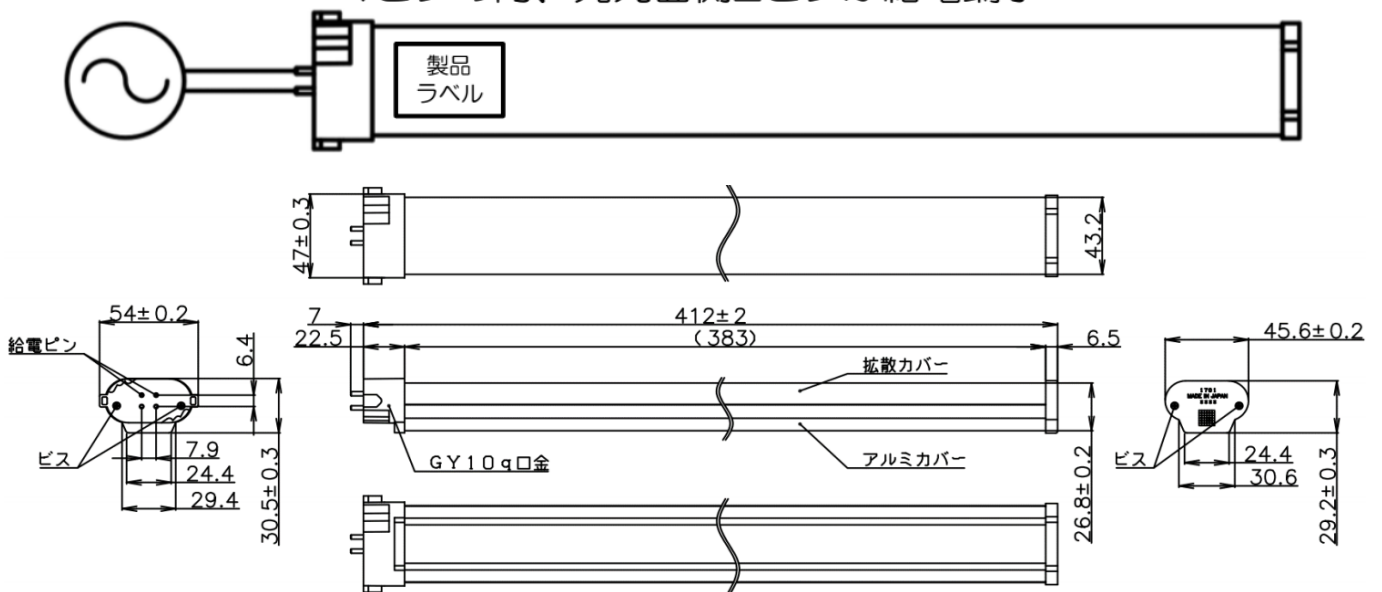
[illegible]

製品
ラベル

47±0.3

43.2

54± 0.2

給電ピン

6.4

ビス

7.9

24.4

29.4

30.5±0.3

7

22.5

412±2

(383)

6.5

拡散カバー

GY10q口金

アルミカバー

26.8±0.2

45.6± 0.2

MADE IN JAPAN

ビス

24.4

30.6

29.2±0.3